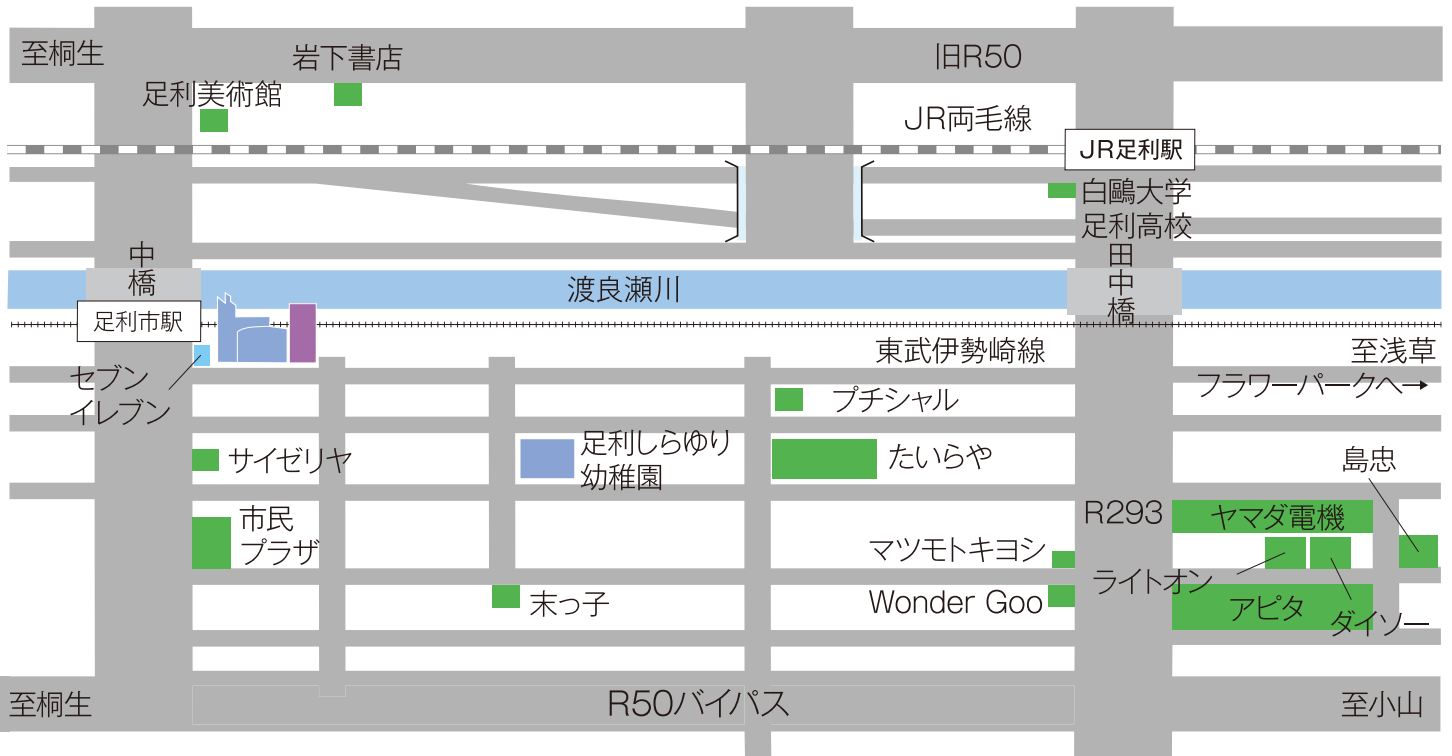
至桐生

岩下書店

旧R50

足利美術館

JR両毛線

JR足利駅

白鷗大学

足利高校

中橋

田中橋

渡良瀬川

足利市駅

東武伊勢崎線

至浅草

フラワーパークへ→

セブンイレブン

プチシャル

サイゼリヤ

足利しらゆり幼稚園

たいらや

島忠

市民プラザ

R293

ヤマダ電機

マツモトキヨシ

ライトオン

末っ子

Wonder Goo

アピタ

ダイソー

至桐生

R50バイパス

至小山